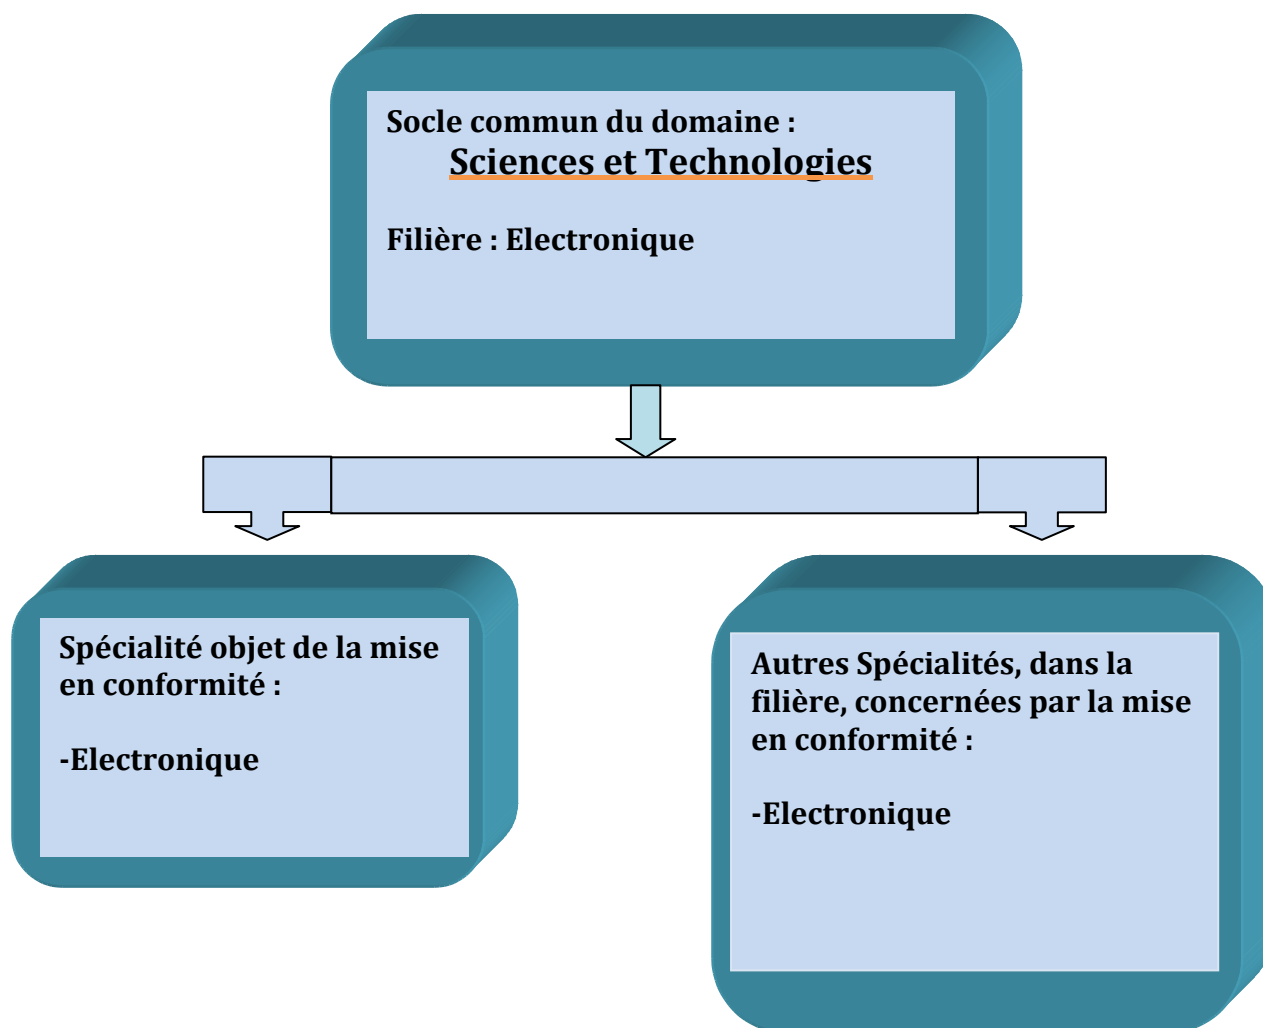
Socle commun du domaine :
Sciences et Technologies

Filière : Electronique

Spécialité objet de la mise en conformité :

-Electronique

Autres Spécialités, dans la filière, concernées par la mise en conformité :

-Electronique